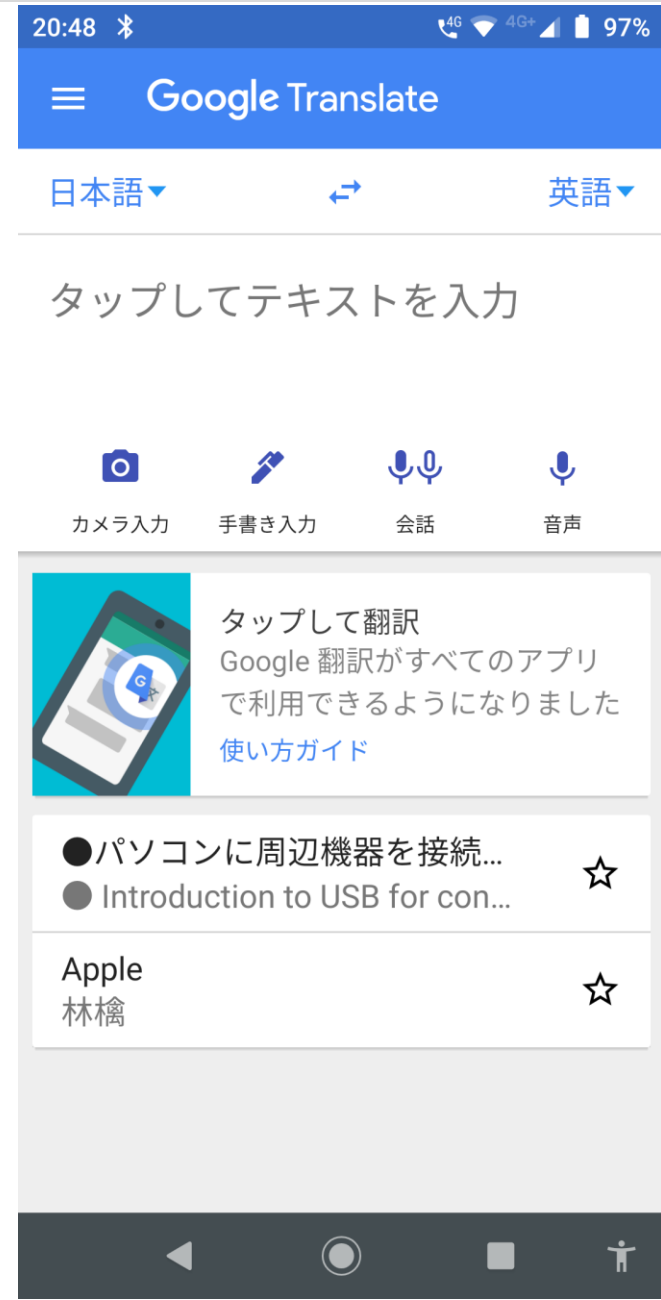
20:48 4G 4G+ 97%

Google Translate

日本語 英語

タップしてテキストを入力

カメラ入力 手書き入力 会話 音声

タップして翻訳
Google 翻訳がすべてのアプリで利用できるようになりました
使い方ガイド

●パソコンに周辺機器を接続...
● Introduction to USB for con...

Apple
林檎